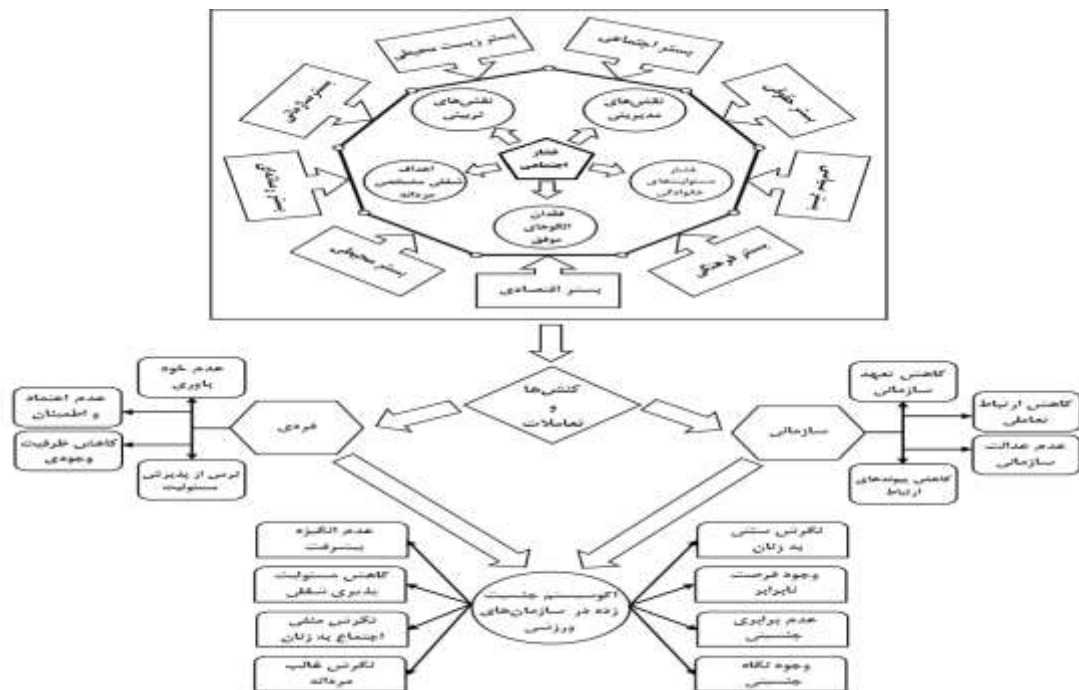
بستر زیست محیطی

بستر اجتماعی

بستر فرهنگی

بستر حقوقی

بستر سیاسی

بستر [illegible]

بستر سازمانی

بستر فرهنگی

بستر محیطی

بستر اقتصادی

نقش‌های تربیتی

نقش‌های مدیریتی

فشار اجتماعی

اهداف شغلی مشخص مردانه

فشار مسئولیت‌های خانوادگی

فقدان الگوهای موفق

کنش‌ها و تعاملات

فردی

سازمانی

عدم خود باوری

عدم اعتماد و اطمینان

کاهش ظرفیت وجودی

ترس از پذیرش مسئولیت

کاهش تعهد سازمانی

کاهش ارتباط تعاملی

عدم عدالت سازمانی

کاهش پیوندهای ارتباط

اکوسیستم جنسیت زده در سازمان‌های ورزشی

عدم انگیزه پیشرفت

کاهش مسئولیت پذیری شغلی

نگرش منفی اجتماع به زنان

نگرش غالب مردانه

نگرش سنتی به زنان

وجود فرصت نابرابر

عدم برابری جنسیتی

وجود نگاه جنسیتی